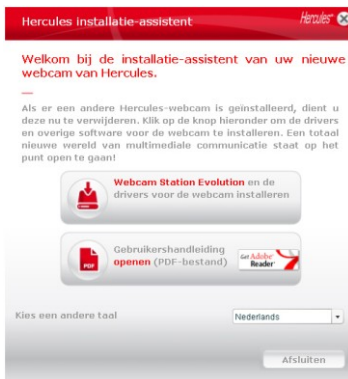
Hercules installatie-assistent

Hercules

Welkom bij de installatie-assistent van uw nieuwe webcam van Hercules.

Als er een andere Hercules-webcam is geïnstalleerd, dient u deze nu te verwijderen. Klik op de knop hieronder om de drivers en overige software voor de webcam te installeren. Een totaal nieuwe wereld van multimediale communicatie staat op het punt open te gaan!

Webcam Station Evolution en de drivers voor de webcam installeren

Gebruikershandleiding openen (PDF-bestand)

PDF

Get Adobe Reader

Kies een andere taal

Nederlands

Afsluiten